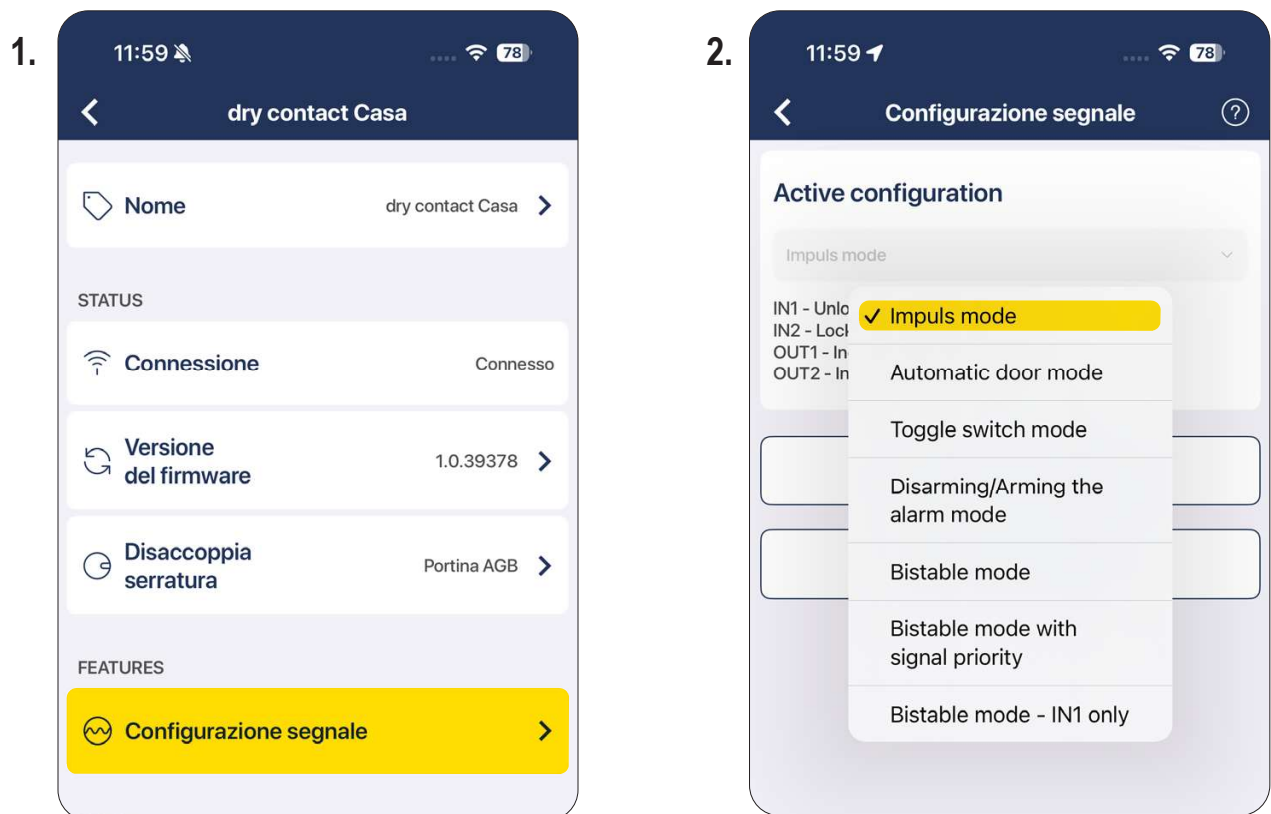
1.

11:59

78

dry contact Casa

Nome dry contact Casa

STATUS

Connessione Connesso

Versione del firmware 1.0.39378

Disaccoppia serratura Portina AGB

FEATURES

Configurazione segnale

2.

11:59

78

Configurazione segnale

Active configuration

Impuls mode

IN1 - Unlo
IN2 - Lock
OUT1 - In
OUT2 - In

✓ Impuls mode

Automatic door mode

Toggle switch mode

Disarming/Arming the alarm mode

Bistable mode

Bistable mode with signal priority

Bistable mode - IN1 only